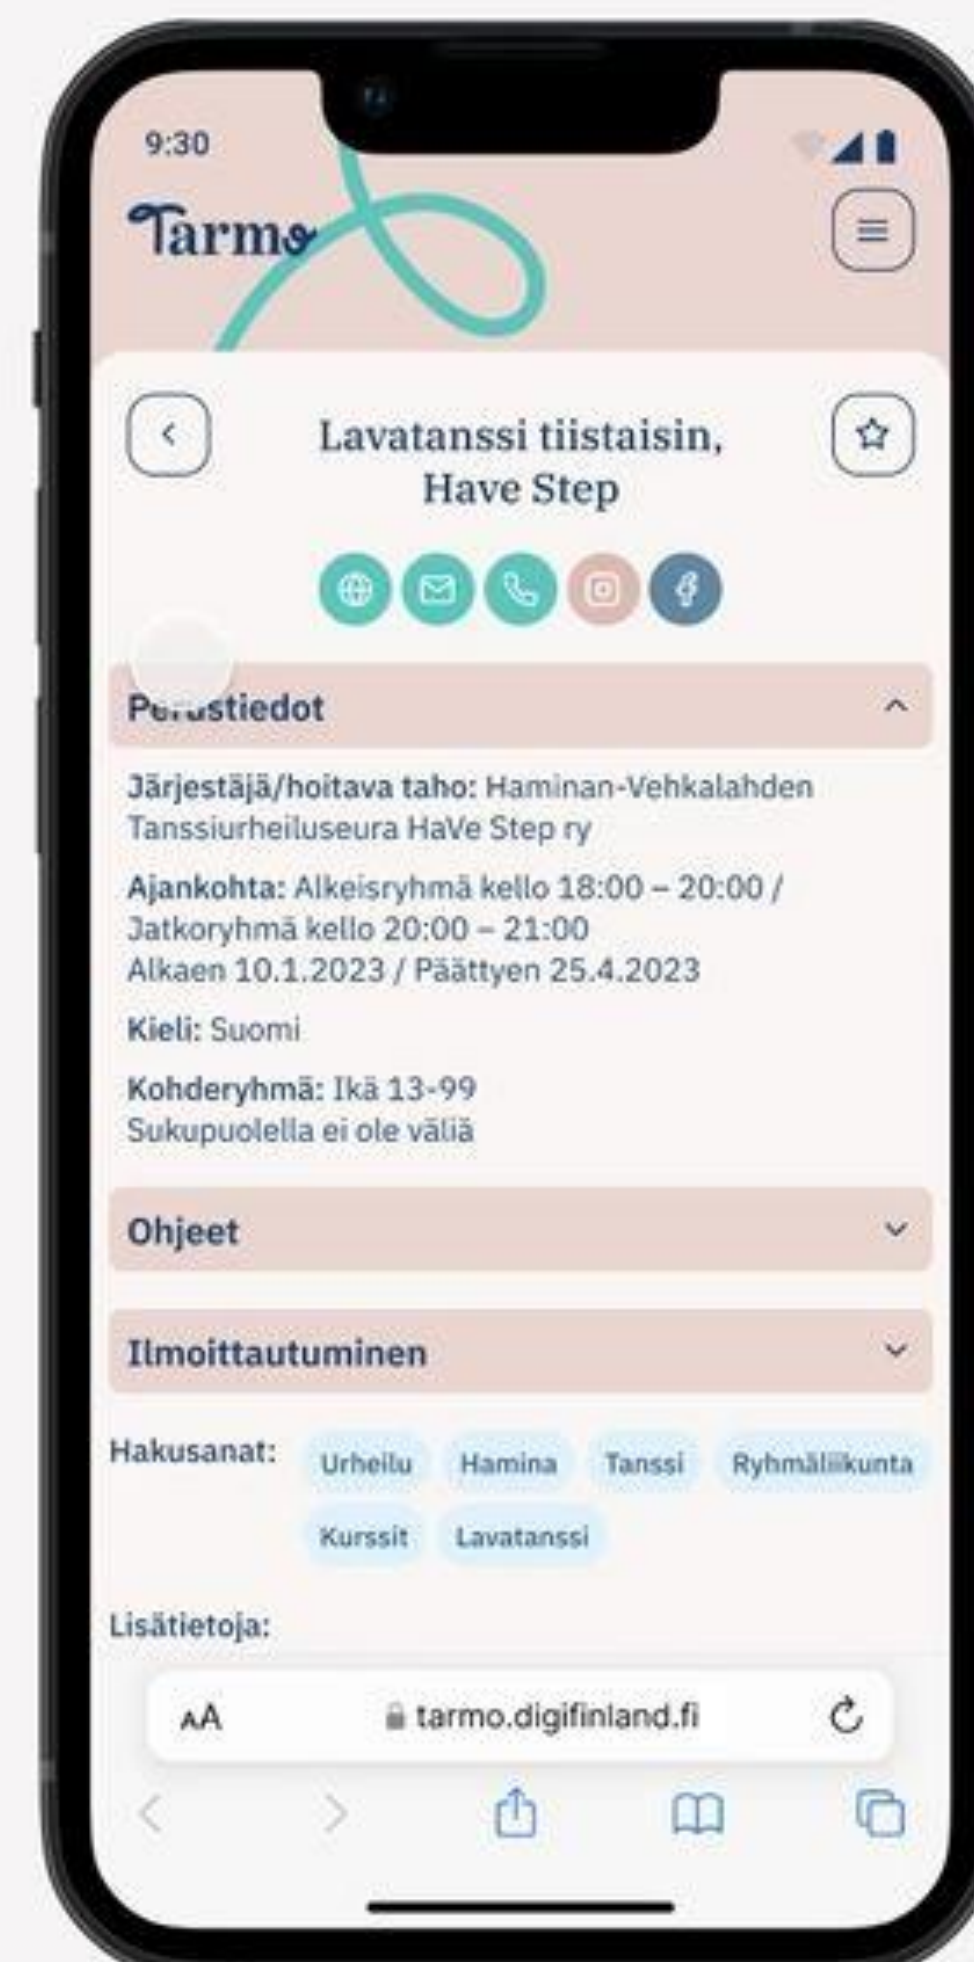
9:30

Tarmo

Lavatanssi tiistaisin, Have Step

Pe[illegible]stiedot

Järjestäjä/hoitava taho: Haminan-Vehkalahden Tanssiurheiluseura HaVe Step ry

Ajankohta: Alkeisryhmä kello 18:00 – 20:00 / Jatkoryhmä kello 20:00 – 21:00
Alkaen 10.1.2023 / Päättyen 25.4.2023

Kieli: Suomi

Kohderyhmä: Ikä 13-99
Sukupuolella ei ole väliä

Ohjeet

Ilmoittautuminen

Hakusanat: Urheilu Hamina Tanssi Ryhmäliikunta Kurssit Lavatanssi

Lisätietoja:

AA tarmo.digifinland.fi